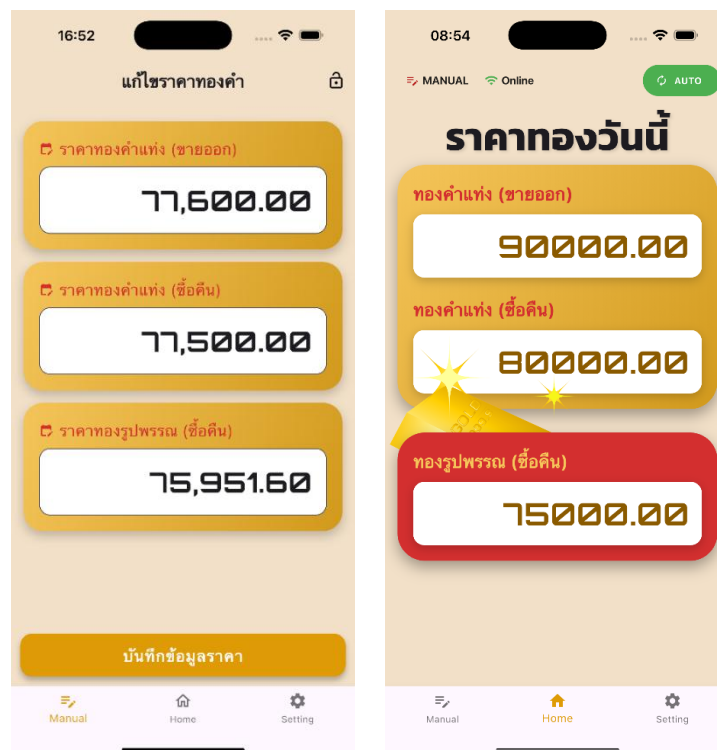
16:52

แก้ไขราคาทองคำ

ราคาทองคำแท่ง (ขายออก)

77,600.00

ราคาทองคำแท่ง (ซื้อคืน)

77,500.00

ราคาทองรูปพรรณ (ซื้อคืน)

75,951.60

บันทึกข้อมูลราคา

Manual Home Setting

08:54

MANUAL Online AUTO

ราคาทองวันนี้

ทองคำแท่ง (ขายออก)

90000.00

ทองคำแท่ง (ซื้อคืน)

80000.00

ทองรูปพรรณ (ซื้อคืน)

75000.00

Manual Home Setting